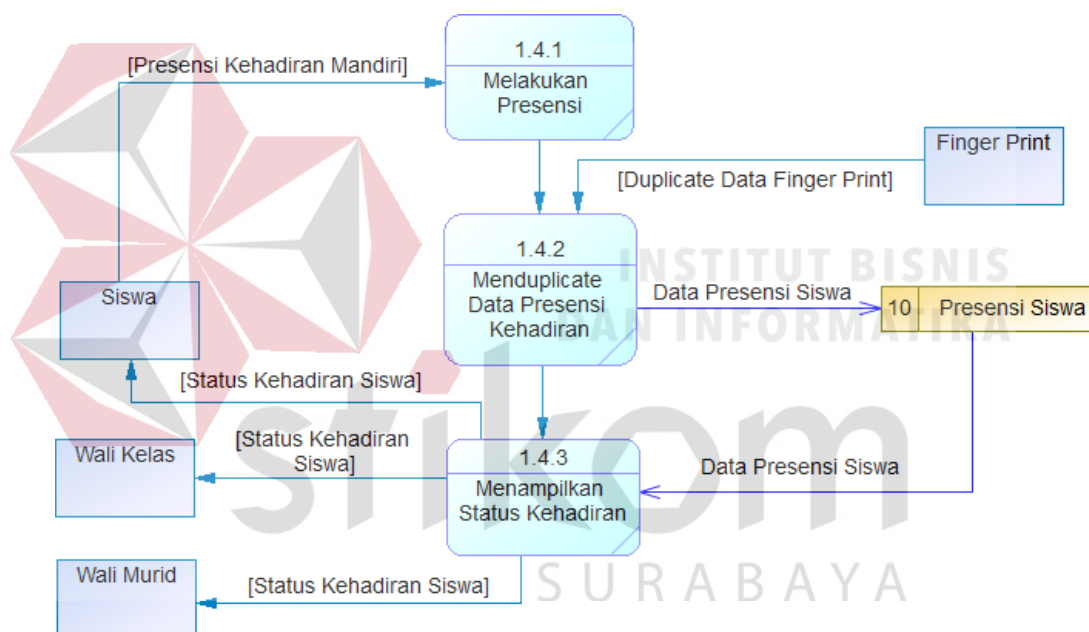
[Presensi Kehadiran Mandiri]

1.4.1
Melakukan Presensi

Finger Print

[Duplicate Data Finger Print]

1.4.2
Menduplicate Data Presensi Kehadiran

INSTITUT BISNIS
DAN INFORMATIKA

Siswa

Data Presensi Siswa

10 Presensi Siswa

[Status Kehadiran Siswa]

Wali Kelas

[Status Kehadiran Siswa]

1.4.3
Menampilkan Status Kehadiran

Data Presensi Siswa

stikom

Wali Murid

[Status Kehadiran Siswa]

SURABAYA